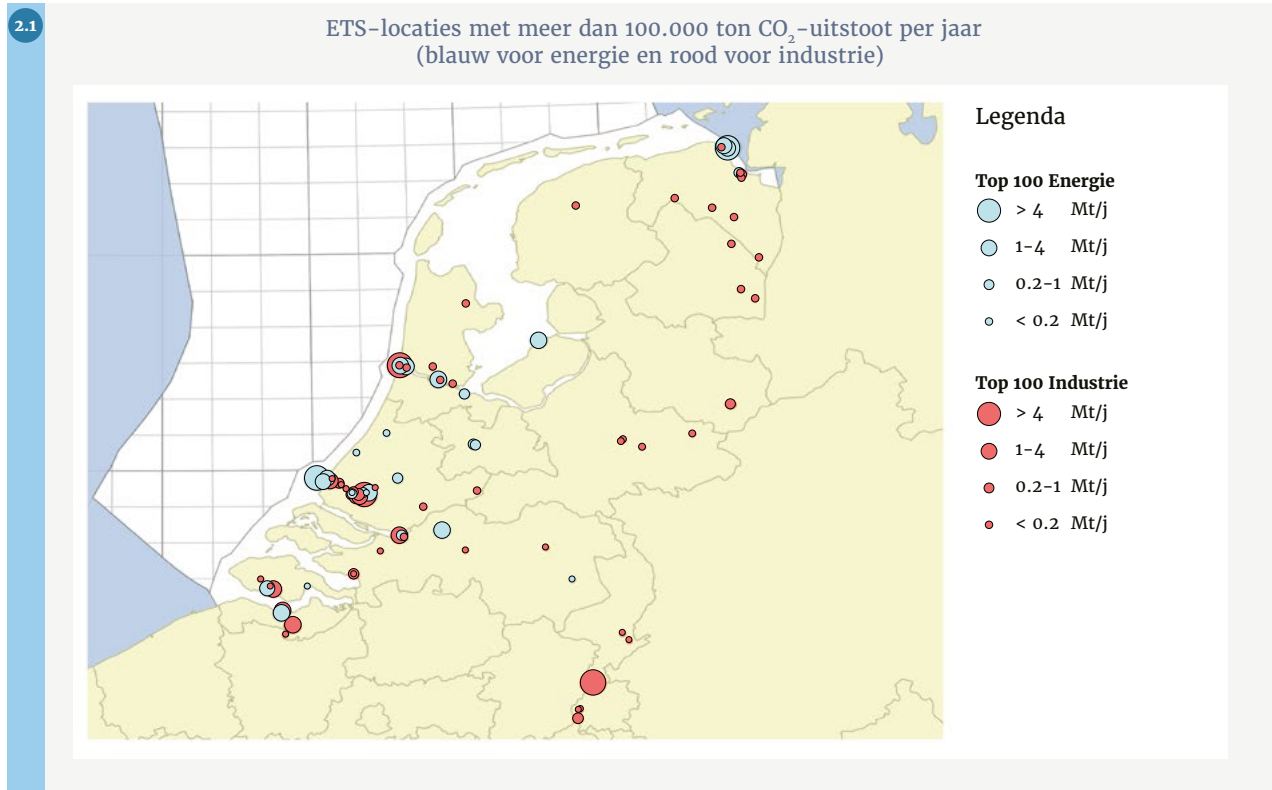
2.1

ETS-locaties met meer dan 100.000 ton $CO_2$-uitstoot per jaar (blauw voor energie en rood voor industrie)

Legenda

**Top 100 Energie**
> 4 Mt/j
1-4 Mt/j
0.2-1 Mt/j
< 0.2 Mt/j

**Top 100 Industrie**
> 4 Mt/j
1-4 Mt/j
0.2-1 Mt/j
< 0.2 Mt/j